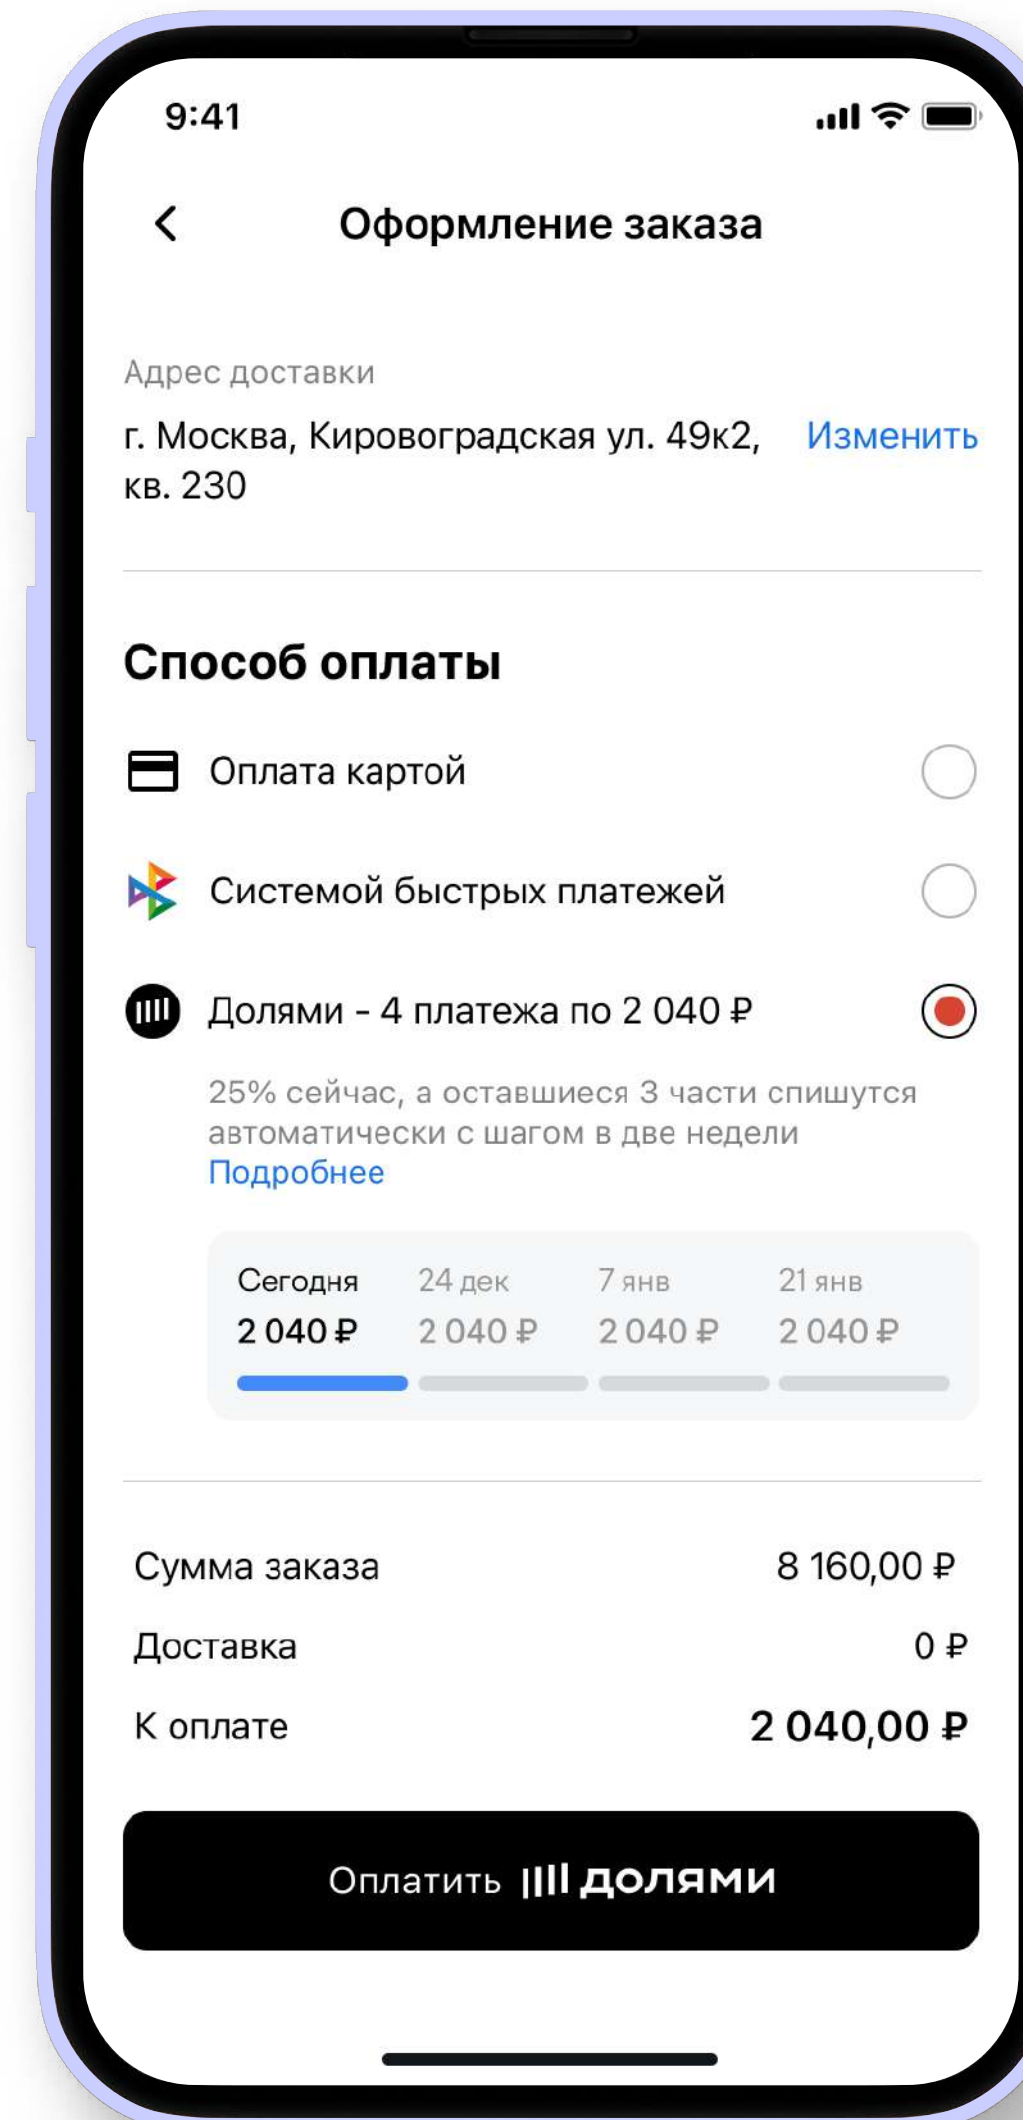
9:41

Оформление заказа

Адрес доставки

г. Москва, Кировоградская ул. 49к2, кв. 230

Изменить

Способ оплаты

Оплата картой

Системой быстрых платежей

Долями - 4 платежа по 2 040 ₽

25% сейчас, а оставшиеся 3 части спишутся автоматически с шагом в две недели

Подробнее

| Сегодня | 24 дек | 7 янв | 21 янв |
|---|---|---|---|
| 2 040 ₽ | 2 040 ₽ | 2 040 ₽ | 2 040 ₽ |

Сумма заказа 8 160,00 ₽

Доставка 0 ₽

К оплате 2 040,00 ₽

Оплатить долями